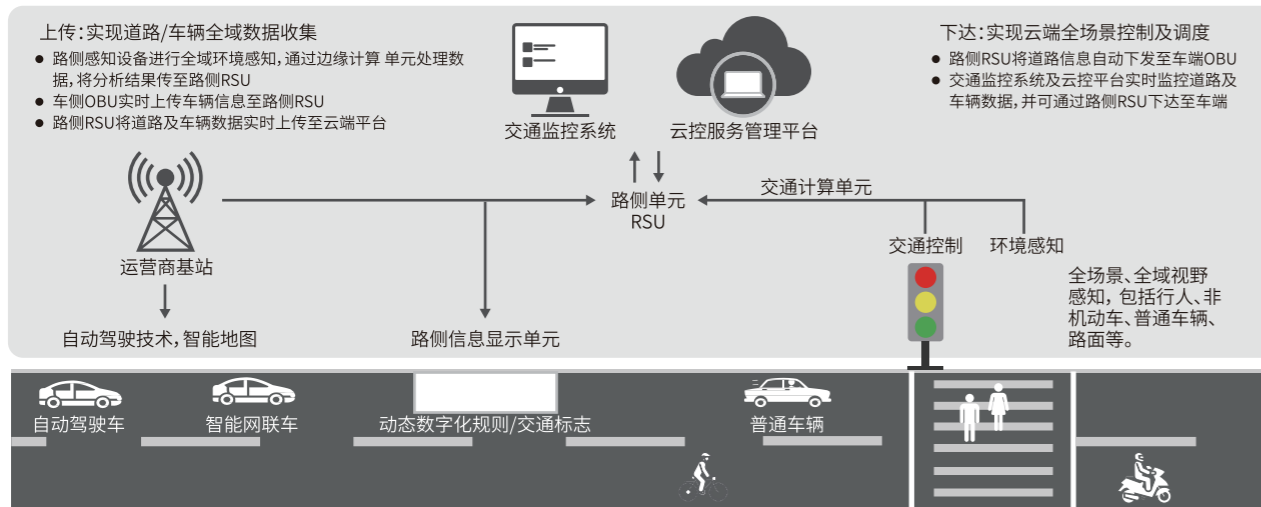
上传:实现道路/车辆全域数据收集
● 路侧感知设备进行全域环境感知,通过边缘计算 单元处理数据,将分析结果传至路侧RSU
● 车侧OBU实时上传车辆信息至路侧RSU
● 路侧RSU将道路及车辆数据实时上传至云端平台

交通监控系统

云控服务管理平台

下达:实现云端全场景控制及调度
● 路侧RSU将道路信息自动下发至车端OBU
● 交通监控系统及云控平台实时监控道路及车辆数据,并可通过路侧RSU下达至车端

路侧单元
RSU

交通计算单元

运营商基站

交通控制

环境感知

全场景、全域视野感知,包括行人、非机动车、普通车辆、路面等。

自动驾驶技术,智能地图

路侧信息显示单元

自动驾驶车

智能网联车

动态数字化规则/交通标志

普通车辆